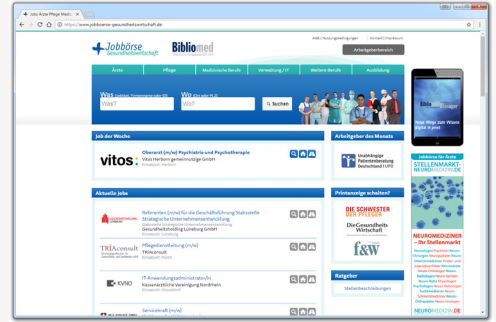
Jobs Ärzte Pflege Medizi... ×

https://www.jobboerse-gesundheitswirtschaft.de

Jobbörse Gesundheitswirtschaft

Bibliomed

AGB | Nutzungsbedingungen | Kontakt | Impressum

Arbeitgeberbereich

Ärzte | Pflege | Medizinische Berufe | Verwaltung / IT | Weitere Berufe | Ausbildung

Was Was?

Wo Wo?

Suchen

Job der Woche

vitos

Oberarzt (m/w) Psychiatrie und Psychotherapie
Vitos Herborn gemeinnützige GmbH
Einsatzort: Herborn

Arbeitgeber des Monats

Unabhängige Patientenberatung Deutschland | UPD

Aktuelle Jobs

Referenten (m/w) für die Geschäftsführung Stabsstelle Strategische Unternehmensentwicklung
Gesundheitsholding Lüneburg GmbH
Einsatzort: Lüneburg

TRIAconsult

Pflegedienstleitung (m/w)
TRIAconsult
Einsatzort: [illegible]

KVNO

IT-Anwendungsadministrator/in
Kassenärztliche Vereinigung Nordrhein
Einsatzort: Düsseldorf

Servicekraft (m/w)

Printanzeige schalten?

DIE SCHWESTER DER PFLEGER

Die Gesundheitswirtschaft

f&w

Ratgeber

Stellenbeschreibungen

Jobbörse für Ärzte
STELLENMARKT-NEUROMEDIZIN.DE

NEUROMEDIZINER – Ihr Stellenmarkt

NEUROMEDIZIN.DE

Bibliomed Manager
Mehr Jobs zum Wissen digital & print